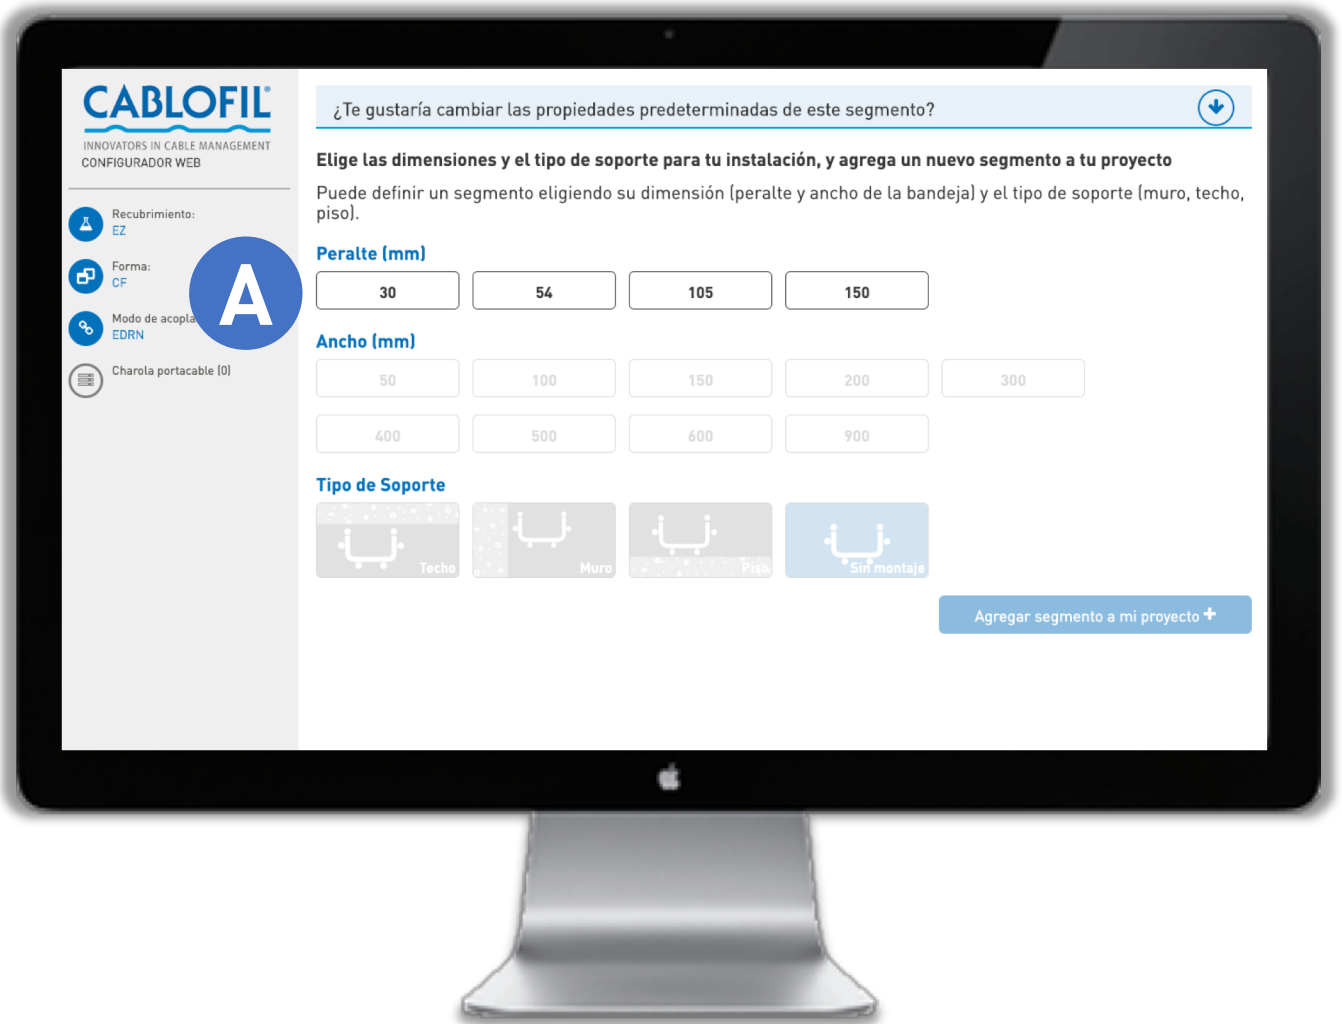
CABLOFIL®
INNOVATORS IN CABLE MANAGEMENT
CONFIGURADOR WEB

Recubrimiento:
EZ

Forma:
CF

Modo de acopla
EDRN

Charola portacable (0)

A

¿Te gustaría cambiar las propiedades predeterminadas de este segmento?

Elige las dimensiones y el tipo de soporte para tu instalación, y agrega un nuevo segmento a tu proyecto

Puede definir un segmento eligiendo su dimensión (peralte y ancho de la bandeja) y el tipo de soporte (muro, techo, piso).

Peralte (mm)

30 54 105 150

Ancho (mm)

50 100 150 200 300
400 500 600 900

Tipo de Soporte

Techo Muro Piso Sin montaje

Agregar segmento a mi proyecto +